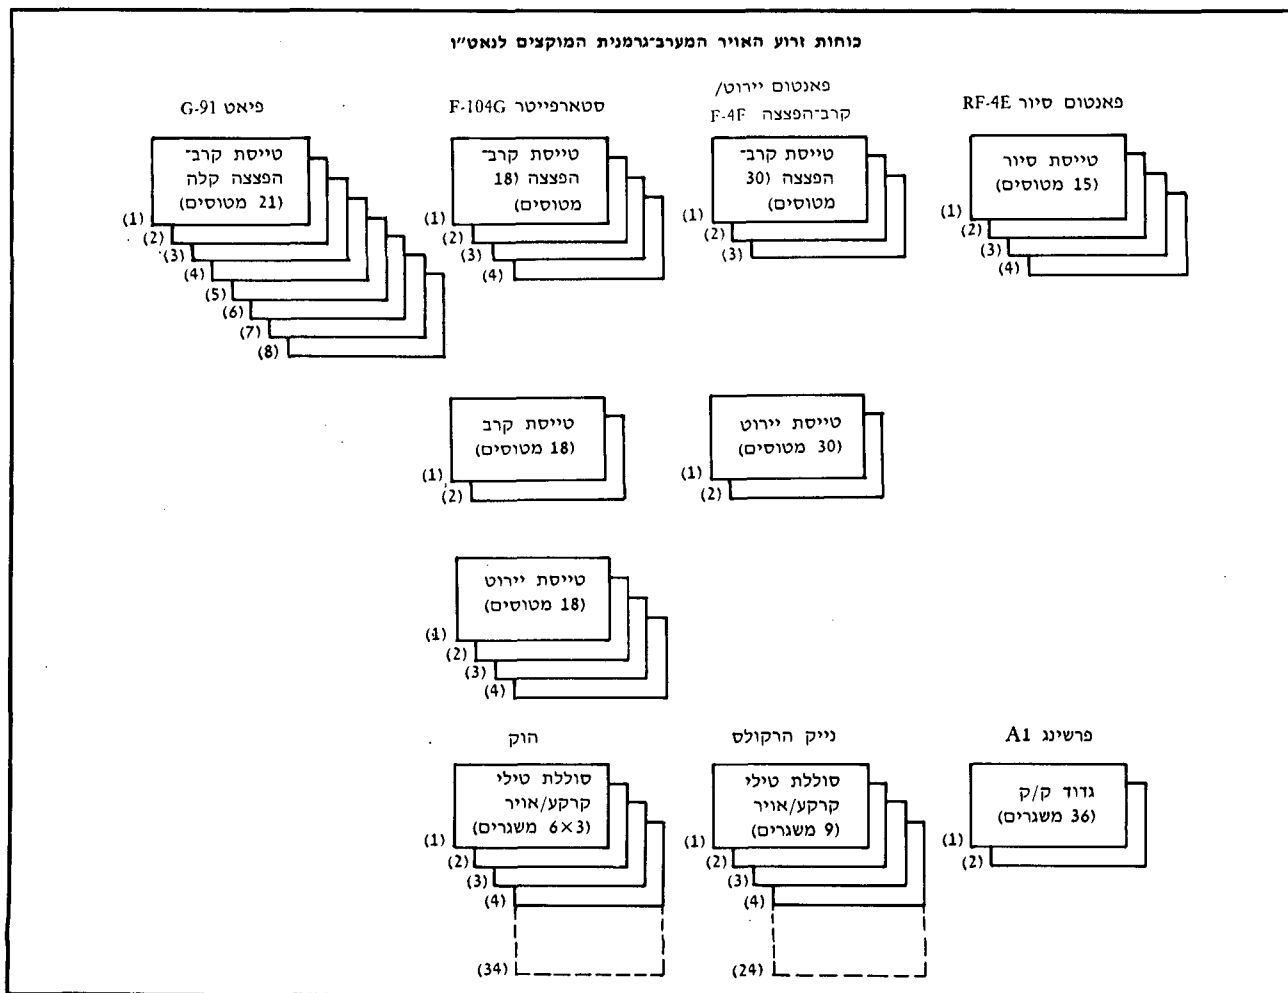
כוחות זרוע האויר המערב־גרמנית המוקצים לנאט"ו

פאנטום סיור RF-4E
טייסת סיור
(15 מטוסים)
(1)
(2)
(3)
(4)

פאנטום יירוט/
קרב־הפצצה F-4F
טייסת קרב־
הפצצה (30
מטוסים)
(1)
(2)
(3)

סטארפייטר F-104G
טייסת קרב־
הפצצה (18
מטוסים)
(1)
(2)
(3)
(4)

פיאט G-91
טייסת קרב־
הפצצה קלה
(21 מטוסים)
(1)
(2)
(3)
(4)
(5)
(6)
(7)
(8)

טייסת יירוט
(30 מטוסים)
(1)
(2)

טייסת קרב
(18 מטוסים)
(1)
(2)

טייסת יירוט
(18 מטוסים)
(1)
(2)
(3)
(4)

פרשינג A1
גדוד ק/ק
(36 משגרים)
(1)
(2)

נייק הרקולס
סוללת טילי
קרקע/אויר
(9 משגרים)
(1)
(2)
(3)
(4)
(24)

הוק
סוללת טילי
קרקע/אויר
($6\times3$ משגרים)
(1)
(2)
(3)
(4)
(34)